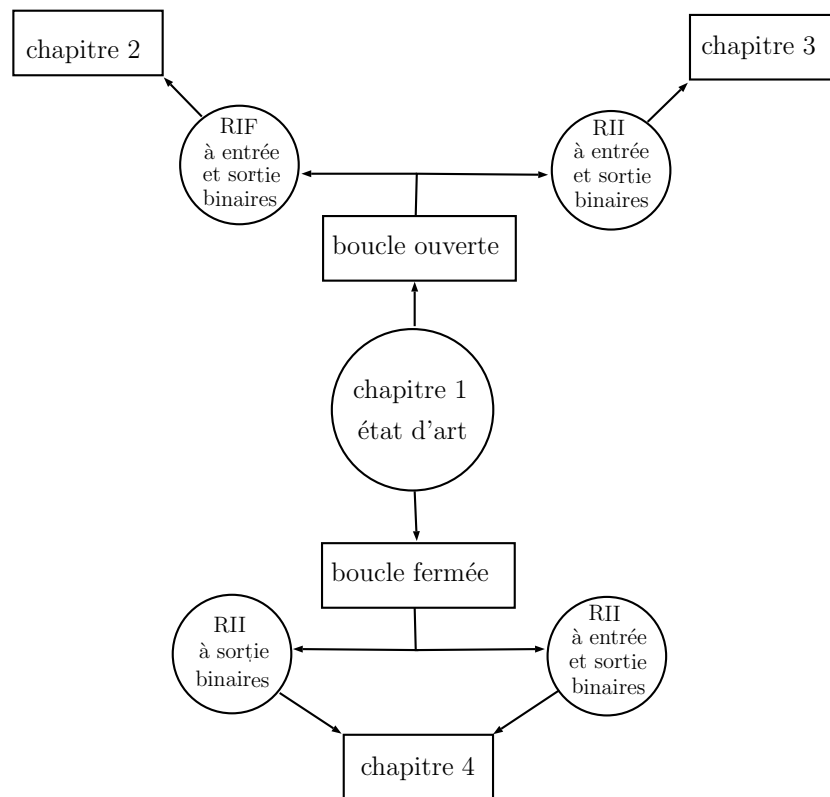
chapitre 2

chapitre 3

RIF
à entrée
et sortie
binaires

RII
à entrée
et sortie
binaires

boucle ouverte

chapitre 1
état d'art

boucle fermée

RII
à sortie
binaires

RII
à entrée
et sortie
binaires

chapitre 4